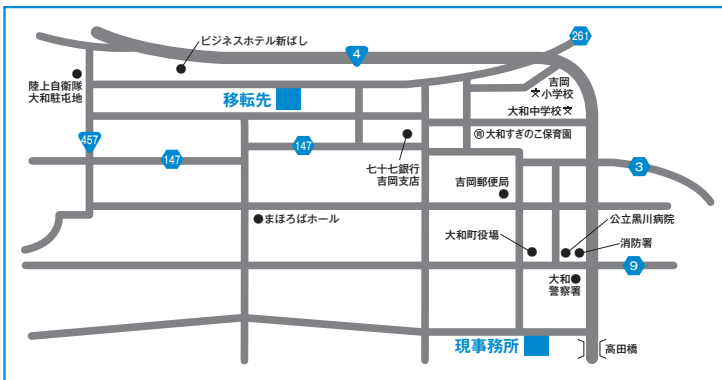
ビジネスホテル新ばし
4
261
陸上自衛隊
大和駐屯地
移転先
吉岡
小学校
大和中学校
大和すぎのこ保育園
457
147
147
七十七銀行
吉岡支店
3
吉岡郵便局
まほろばホール
公立黒川病院
大和町役場
消防署
9
大和
警察署
現事務所
高田橋